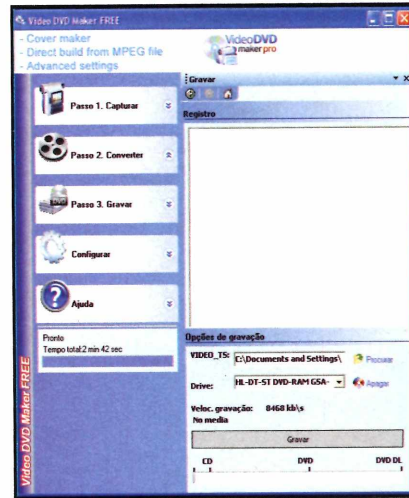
Video DVD Maker FREE

- Cover maker
- Direct build from MPEG file
- Advanced settings

VideoDVD maker pro

Gravar

Registro

Passo 1. Capturar

Passo 2. Converter

Passo 3. Gravar

Configurar

Ajuda

Pronto
Tempo total:2 min 42 sec

Video DVD Maker FREE

Opções de gravação

VIDEO_TS: C:\Documents and Settings\ Procurar

Drive: HL-DT-ST DVD-RAM GSA- Apagar

Veloc. gravação: 8468 kb\s
No media

Gravar

CD DVD DVD DL